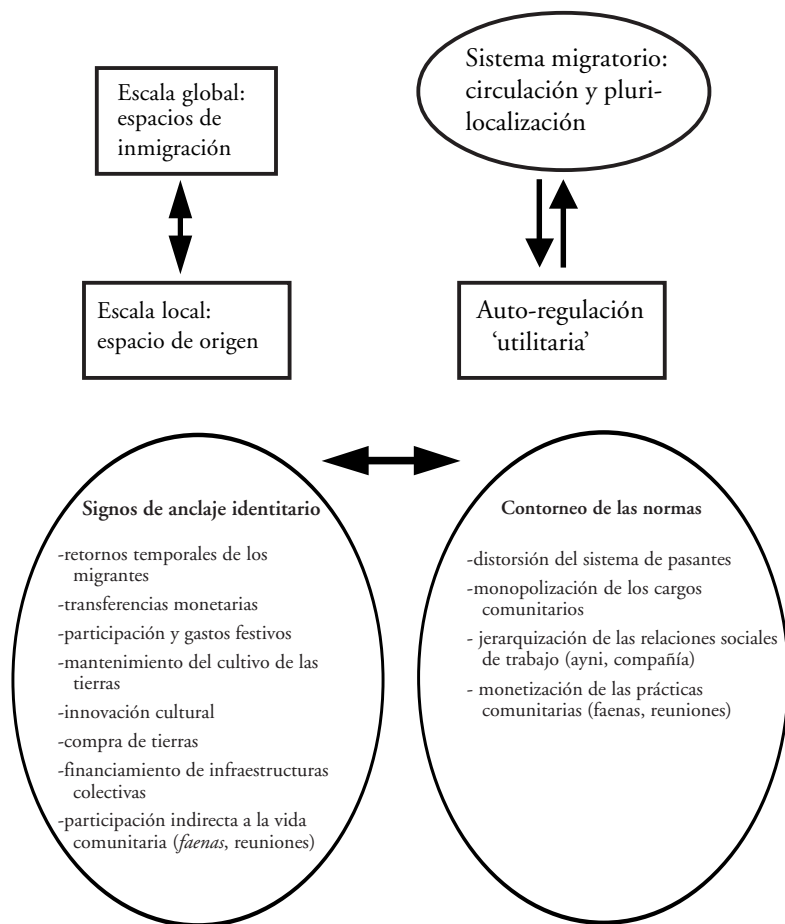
Escala global: espacios de inmigración

Escala local: espacio de origen

Sistema migratorio: circulación y plurilocalización

Auto-regulación 'utilitaria'

Signos de anclaje identitario

-retornos temporales de los migrantes

-transferencias monetarias

-participación y gastos festivos

-mantenimiento del cultivo de las tierras

-innovación cultural

-compra de tierras

-financiamiento de infraestructuras colectivas

-participación indirecta a la vida comunitaria (*faenas*, reuniones)

Contorneo de las normas

-distorsión del sistema de pasantes

-monopolización de los cargos comunitarios

- jerarquización de las relaciones sociales de trabajo (ayni, compañía)

- monetización de las prácticas comunitarias (faenas, reuniones)